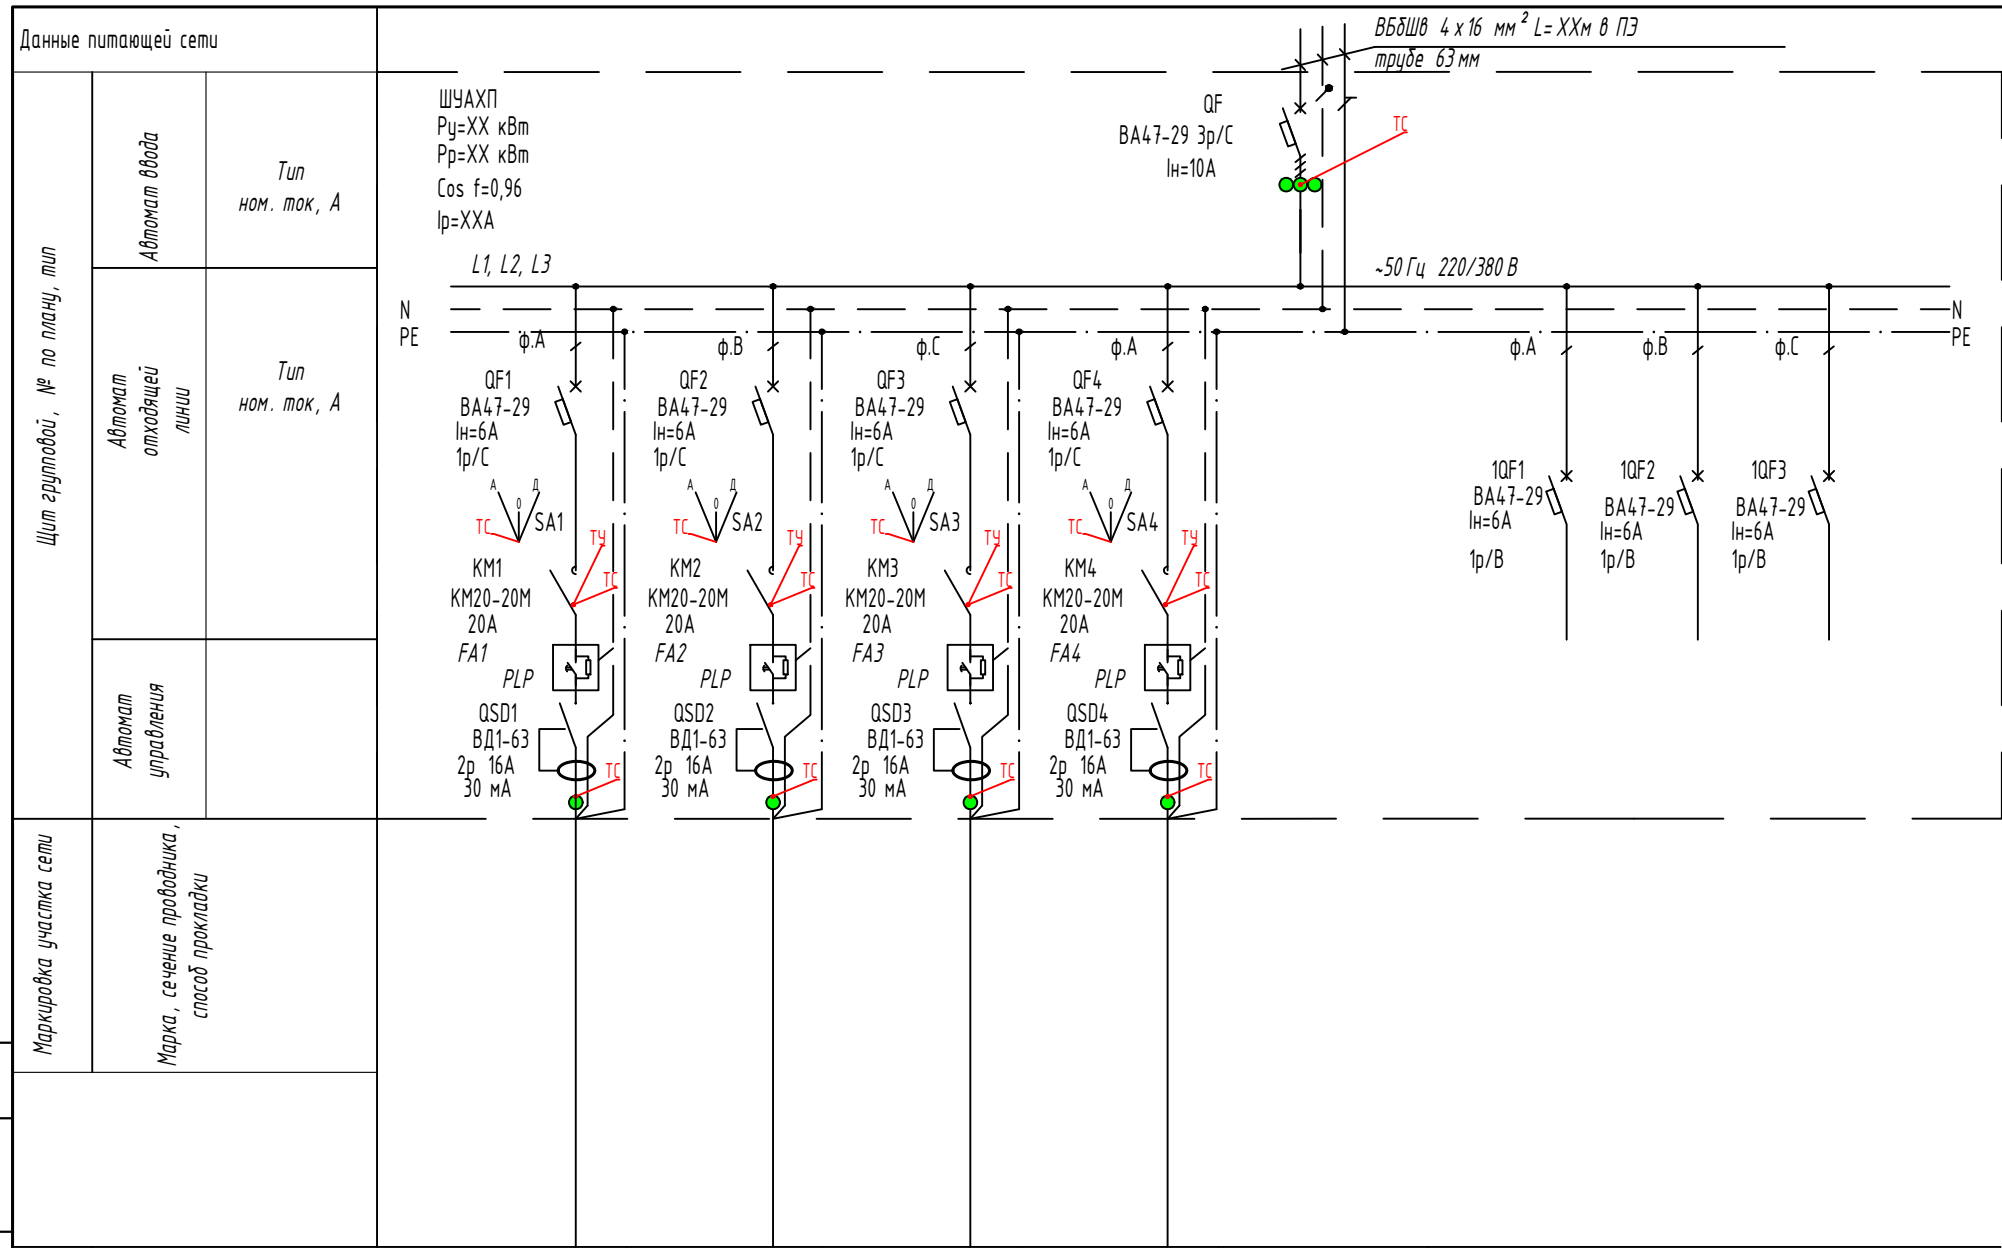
Данные питающей сети

Щит групповой, № по плану, тип

Автомат ввода

Тип
ном. ток, А

Автомат отходящей линии

Тип
ном. ток, А

Автомат управления

Маркировка участка сети

Марка, сечение проводника, способ прокладки

ВБбШв 4 х 16 мм$^2$ L= XXм в ПЗ
трубе 63 мм

ШУАХП
Ру=XX кВт
Рр=XX кВт
Cos f=0,96
Iр=XXA

QF
ВА47-29 3р/С
Iн=10А

ТС

L1, L2, L3

~50 Гц 220/380 В

N
PE

N
PE

ф.А ф.В ф.С ф.А ф.А ф.В ф.С

QF1
ВА47-29
Iн=6А
1р/С

QF2
ВА47-29
Iн=6А
1р/С

QF3
ВА47-29
Iн=6А
1р/С

QF4
ВА47-29
Iн=6А
1р/С

1QF1
ВА47-29
Iн=6А
1р/В

1QF2
ВА47-29
Iн=6А
1р/В

1QF3
ВА47-29
Iн=6А
1р/В

А 0 Д
ТС SA1
ТУ
ТС
KM1
КМ20-20М
20А
FA1
PLP
QSD1
ВД1-63
2р 16А
30 мА
ТС

А 0 Д
ТС SA2
ТУ
ТС
KM2
КМ20-20М
20А
FA2
PLP
QSD2
ВД1-63
2р 16А
30 мА
ТС

А 0 Д
ТС SA3
ТУ
ТС
KM3
КМ20-20М
20А
FA3
PLP
QSD3
ВД1-63
2р 16А
30 мА
ТС

А 0 Д
ТС SA4
ТУ
ТС
KM4
КМ20-20М
20А
FA4
PLP
QSD4
ВД1-63
2р 16А
30 мА
ТС